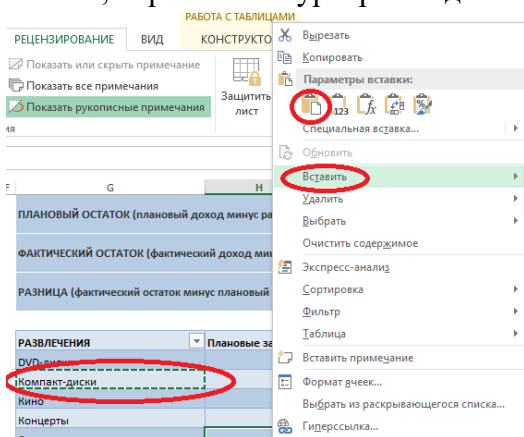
РАБОТА С ТАБЛИЦАМИ
РЕЦЕНЗИРОВАНИЕ ВИД КОНСТРУКТО
Показать или скрыть примечание
Показать все примечания
Показать рукописные примечания
Защитить лист
ия
F G H
ПЛАНОВЫЙ ОСТАТОК (плановый доход минус ра
ФАКТИЧЕСКИЙ ОСТАТОК (фактический доход ми
РАЗНИЦА (фактический остаток минус плановый
РАЗВЛЕЧЕНИЯ Плановые за
DVD-диски
Компакт-диски
Кино
Концерты

Вырезать
Копировать
Параметры вставки:
123
Специальная вставка...
Обновить
Вставить
Удалить
Выбрать
Очистить содержимое
Экспресс-анализ
Сортировка
Фильтр
Таблица
Вставить примечание
Формат ячеек...
Выбрать из раскрывающегося списка...
Гиперссылка...